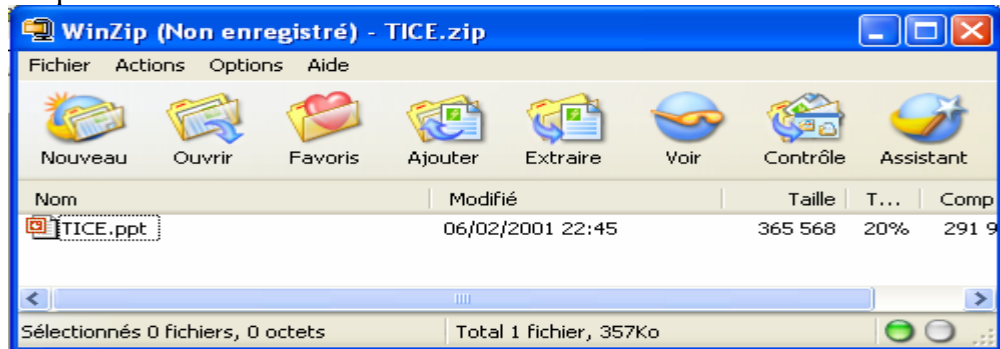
WinZip (Non enregistré) - TICE.zip

Fichier Actions Options Aide

Nouveau Ouvrir Favoris Ajouter Extraire Voir Contrôle Assistant

| Nom | Modifié | Taille | T... | Comp |
|---|---|---|---|---|
| TICE.ppt | 06/02/2001 22:45 | 365 568 | 20% | 291 9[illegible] |

Sélectionnés 0 fichiers, 0 octets | Total 1 fichier, 357Ko